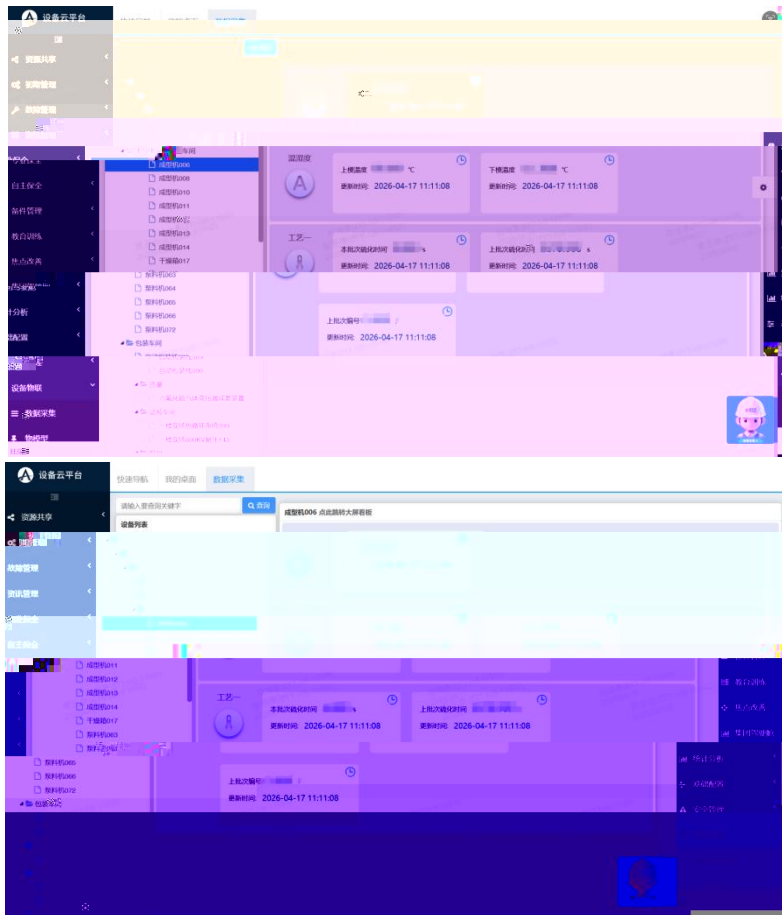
设备云平台
快速导航 我的桌面 数据采集
资源共享
资产管理
故障管理
自主保全
备件管理
教育训练
焦点改善
统计分析
系统配置
设备物联
数据采集
物模型
成型机008
成型机009
成型机010
成型机011
成型机012
成型机013
成型机014
干燥箱017
泵料机063
泵料机064
泵料机065
泵料机066
泵料机072
包装车间
温湿度
上模温度 ℃
更新时间: 2026-04-17 11:11:08
下模温度 ℃
更新时间: 2026-04-17 11:11:08
工艺一
本批次硫化时间 s
更新时间: 2026-04-17 11:11:08
上批次硫化时间 s
更新时间: 2026-04-17 11:11:08
上批次编号
更新时间: 2026-04-17 11:11:08

设备云平台
快速导航 我的桌面 数据采集
资源共享
故障管理
资讯管理
请输入要查询关键字
查询
设备列表
成型机006 点击跳转大屏看板
成型机011
成型机012
成型机013
成型机014
干燥箱017
泵料机063
泵料机064
泵料机065
泵料机066
泵料机072
包装车间
工艺一
本批次硫化时间 s
更新时间: 2026-04-17 11:11:08
上批次硫化时间 s
更新时间: 2026-04-17 11:11:08
上批次编号
更新时间: 2026-04-17 11:11:08
教育训练
焦点改善
数字化看板
统计分析
系统配置